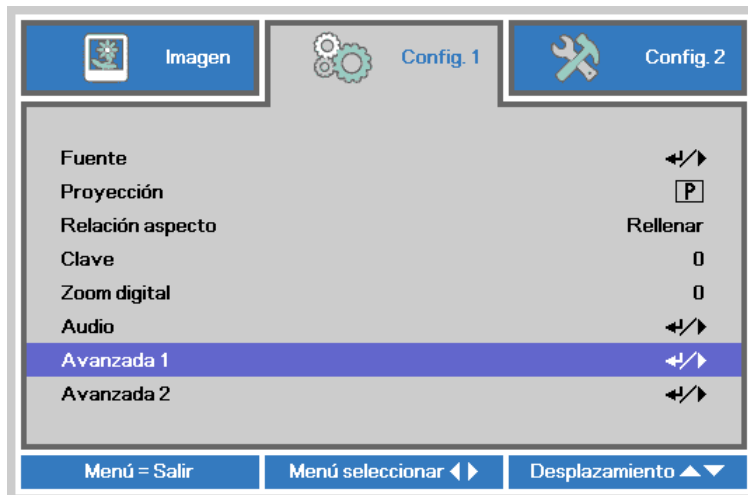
Imagen
Config. 1
Config. 2

| | |
|---|---|
| Fuente | ↵/▶ |
| Proyección | P |
| Relación aspecto | Rellenar |
| Clave | 0 |
| Zoom digital | 0 |
| Audio | ↵/▶ |
| Avanzada 1 | ↵/▶ |
| Avanzada 2 | ↵/▶ |

Menú = Salir
Menú seleccionar ◀ ▶
Desplazamiento ▲▼